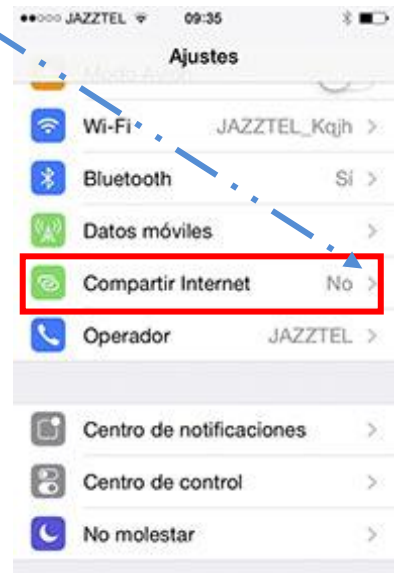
●●○○○ JAZZTEL 09:35

Ajustes

Modo Avión

Wi-Fi JAZZTEL_Kqjh >

Bluetooth Sí >

Datos móviles >

Compartir Internet No >

Operador JAZZTEL >

Centro de notificaciones >

Centro de control >

No molestar >